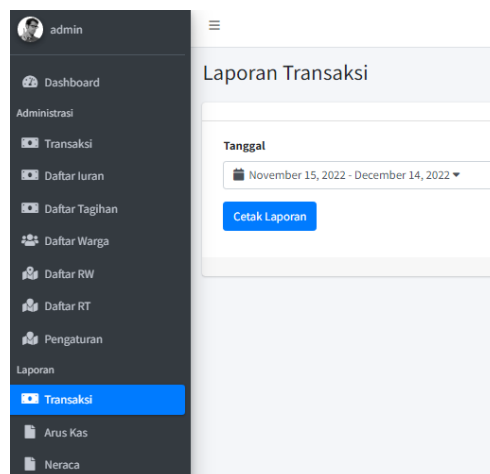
admin

Dashboard

Administrasi

Transaksi

Daftar Iuran

Daftar Tagihan

Daftar Warga

Daftar RW

Daftar RT

Pengaturan

Laporan

Transaksi

Arus Kas

Neraca

≡

Laporan Transaksi

Tanggal

November 15, 2022 - December 14, 2022

Cetak Laporan